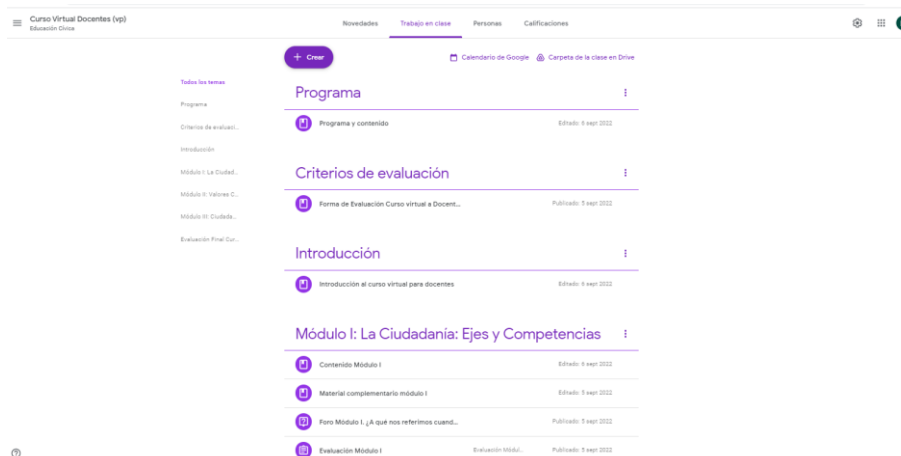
Curso Virtual Docentes (vp)
Educación Cívica

Novedades Trabajo en clase Personas Calificaciones

+ Crear

Calendario de Google Carpeta de la clase en Drive

Todos los temas
Programa
Criterios de evaluaci...
Introducción
Módulo I: La Ciudad...
Módulo II: Valores C...
Módulo III: Ciudada...
Evaluación Final Cur...

Programa

Programa y contenido Editado: 6 sept 2022

Criterios de evaluación

Forma de Evaluación Curso virtual a Docent... Publicado: 5 sept 2022

Introducción

Introducción al curso virtual para docentes Editado: 6 sept 2022

Módulo I: La Ciudadanía: Ejes y Competencias

Contenido Módulo I Editado: 6 sept 2022

Material complementario módulo I Editado: 5 sept 2022

Foro Módulo I. ¿A qué nos referimos cuand... Publicado: 5 sept 2022

Evaluación Módulo I Evaluación Módul... Publicado: 5 sept 2022